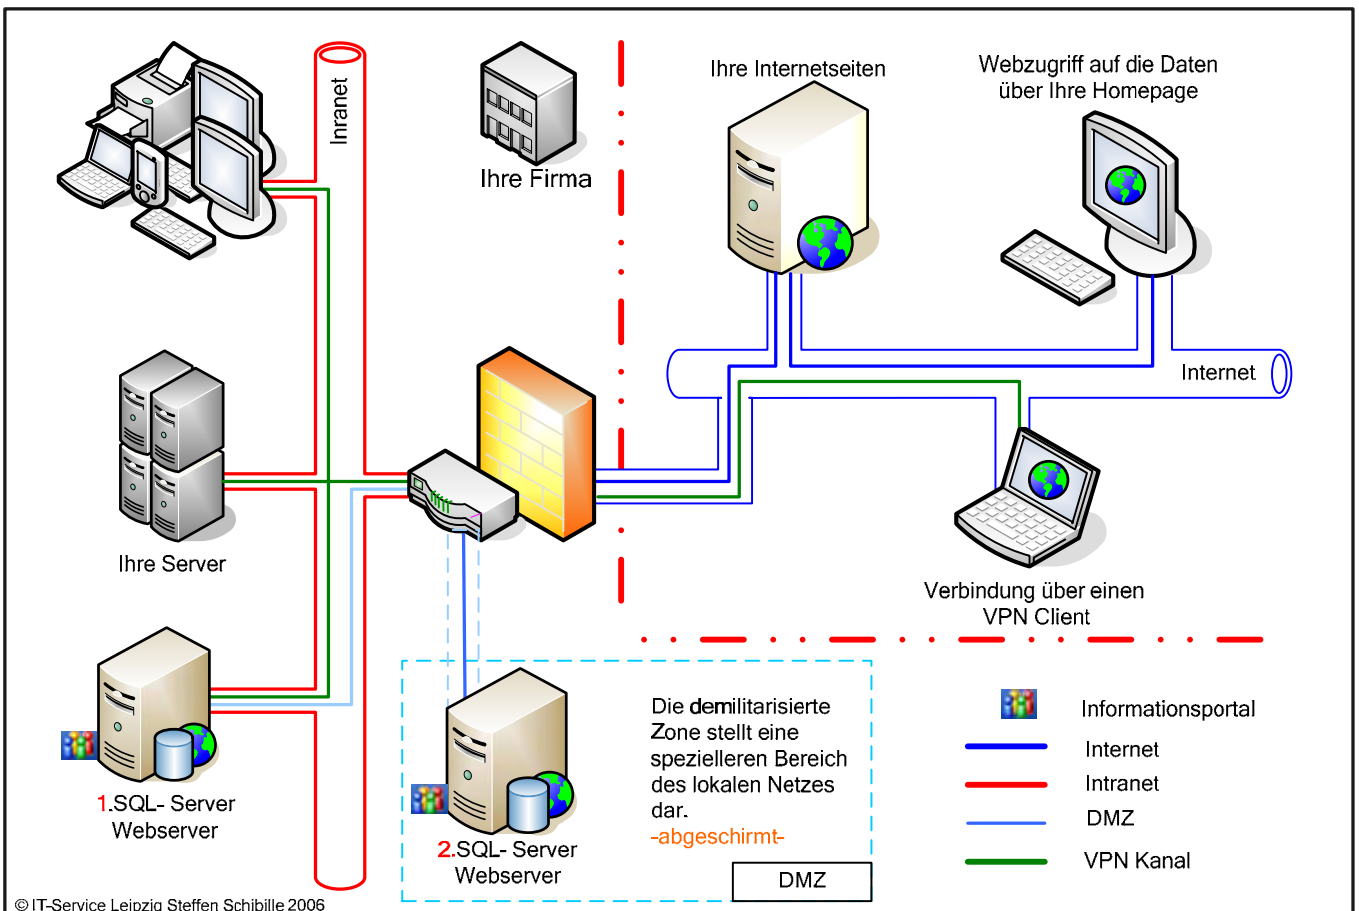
Inranet

Ihre Firma

Ihre Internetseiten

Webzugriff auf die Daten über Ihre Homepage

Internet

Ihre Server

Verbindung über einen VPN Client

1.SQL- Server Webserver

2.SQL- Server Webserver

Die demilitarisierte Zone stellt eine spezielleren Bereich des lokalen Netzes dar.
-abgeschirmt-

DMZ

Informationsportal
Internet
Intranet
DMZ
VPN Kanal

© IT-Service Leipzig Steffen Schibille 2006